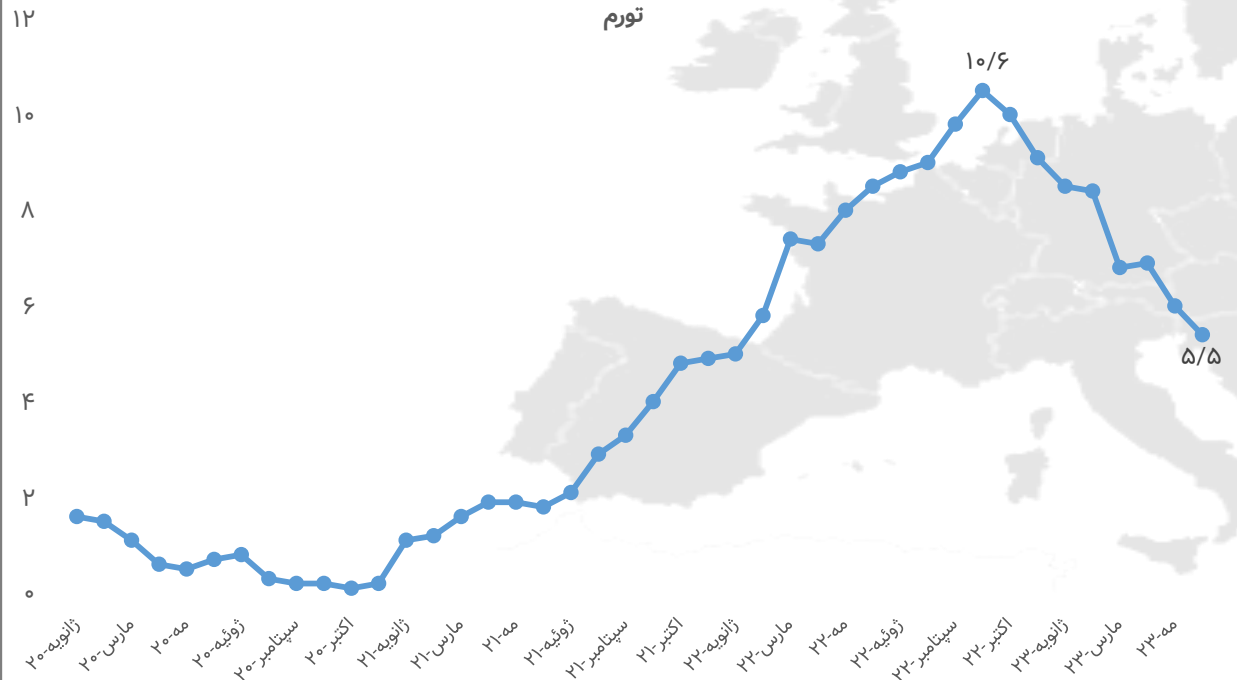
تورم

۱۲
۱۰
۸
۶
۴
۲
۰

۱۰/۶
۵/۵

ژانویه-۲۰
مارس-۲۰
مه-۲۰
ژوئیه-۲۰
سپتامبر-۲۰
اکتبر-۲۰
ژانویه-۲۱
مارس-۲۱
مه-۲۱
ژوئیه-۲۱
سپتامبر-۲۱
اکتبر-۲۱
ژانویه-۲۲
مارس-۲۲
مه-۲۲
ژوئیه-۲۲
سپتامبر-۲۲
اکتبر-۲۲
ژانویه-۲۳
مارس-۲۳
مه-۲۳